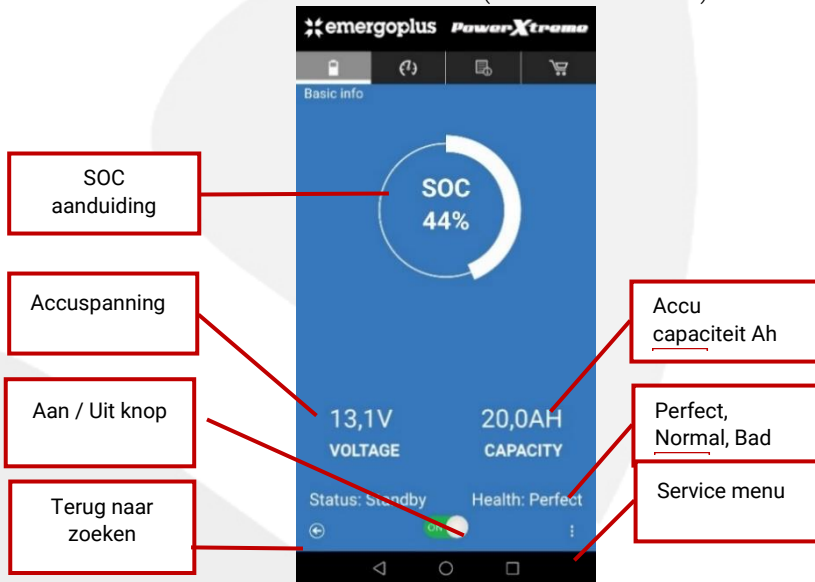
emergoplus PowerXtreme

Basic info

SOC aanduiding

SOC
44%

Accuspanning

Accu capaciteit Ah

Aan / Uit knop

13,1V
VOLTAGE

20,0AH
CAPACITY

Perfect, Normal, Bad

Terug naar zoeken

Status: Standby

Health: Perfect

Service menu

ON